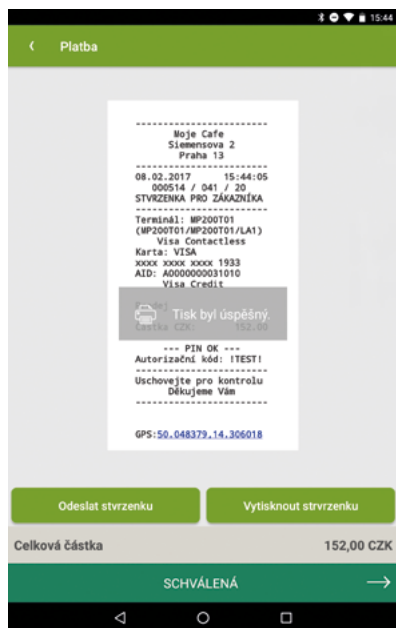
15:44

Platba

------------------------
Moje Cafe
Siemensova 2
Praha 13
------------------------
08.02.2017 15:44:05
000514 / 041 / 20
STVRZENKA PRO ZÁKAZNÍKA
------------------------
Terminál: MP200T01
(MP200T01/MP200T01/LA1)
Visa Contactless
Karta: VISA
XXXX XXXX XXXX 1933
AID: A0000000031010
Visa Credit

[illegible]
Částka CZK: 152.00

Tisk byl úspěšný.

--- PIN OK ---
Autorizační kód: !TEST!
------------------------
Uschovejte pro kontrolu
Děkujeme Vám
------------------------

GPS:50.048379,14.306018

Odeslat stvrzenku

Vytisknout stvrzenku

Celková částka

152,00 CZK

SCHVÁLENÁ